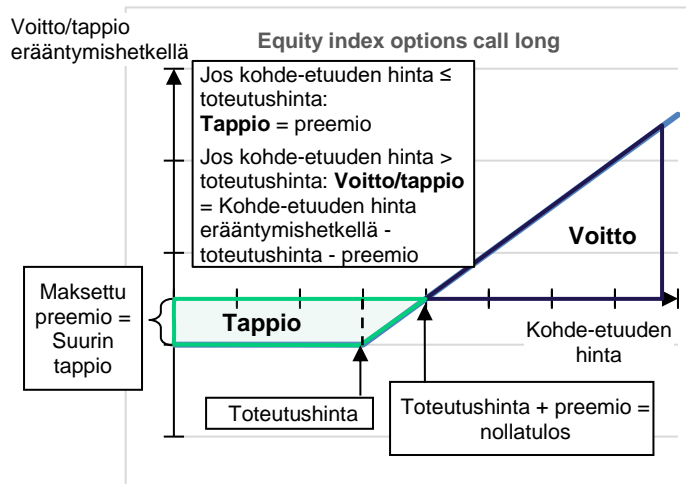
Voitto/tappio erääntymishetkellä

Equity index options call long

Jos kohde-etuuden hinta ≤ toteutushinta:
**Tappio** = preemio

Jos kohde-etuuden hinta > toteutushinta: **Voitto/tappio** = Kohde-etuuden hinta erääntymishetkellä - toteutushinta - preemio

Voitto

Maksettu preemio = Suurin tappio

Tappio

Kohde-etuuden hinta

Toteutushinta

Toteutushinta + preemio = nollatulos